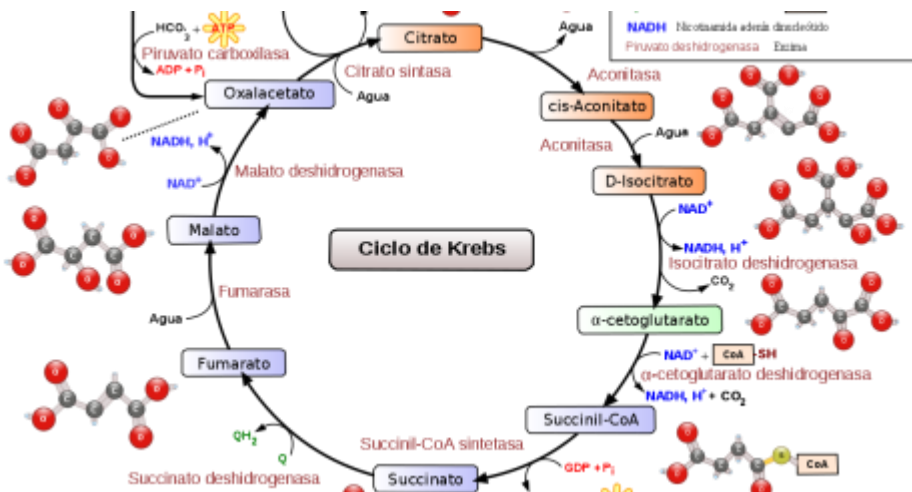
$HCO_3^-$ + ATP
Piruvato carboxilasa
ADP + $P_i$
Citrato
Agua
NADH Nicotinamida adenín dinucleótido
Piruvato deshidrogenasa Enzima
Citrato sintasa
Agua
Oxalacetato
Aconitasa
cis-Aconitato
Agua
Aconitasa
NADH, $H^+$
NAD$^+$
Malato deshidrogenasa
D-Isocitrato
NAD$^+$
NADH, $H^+$
Isocitrato deshidrogenasa
$CO_2$
Malato
Ciclo de Krebs
Fumarasa
Agua
α-cetoglutarato
NAD$^+$ + CoA -SH
α-cetoglutarato deshidrogenasa
NADH, $H^+$ + $CO_2$
Fumarato
Succinil-CoA
$QH_2$
Q
Succinil-CoA sintetasa
GDP + $P_i$
Succinato deshidrogenasa
Succinato
CoA